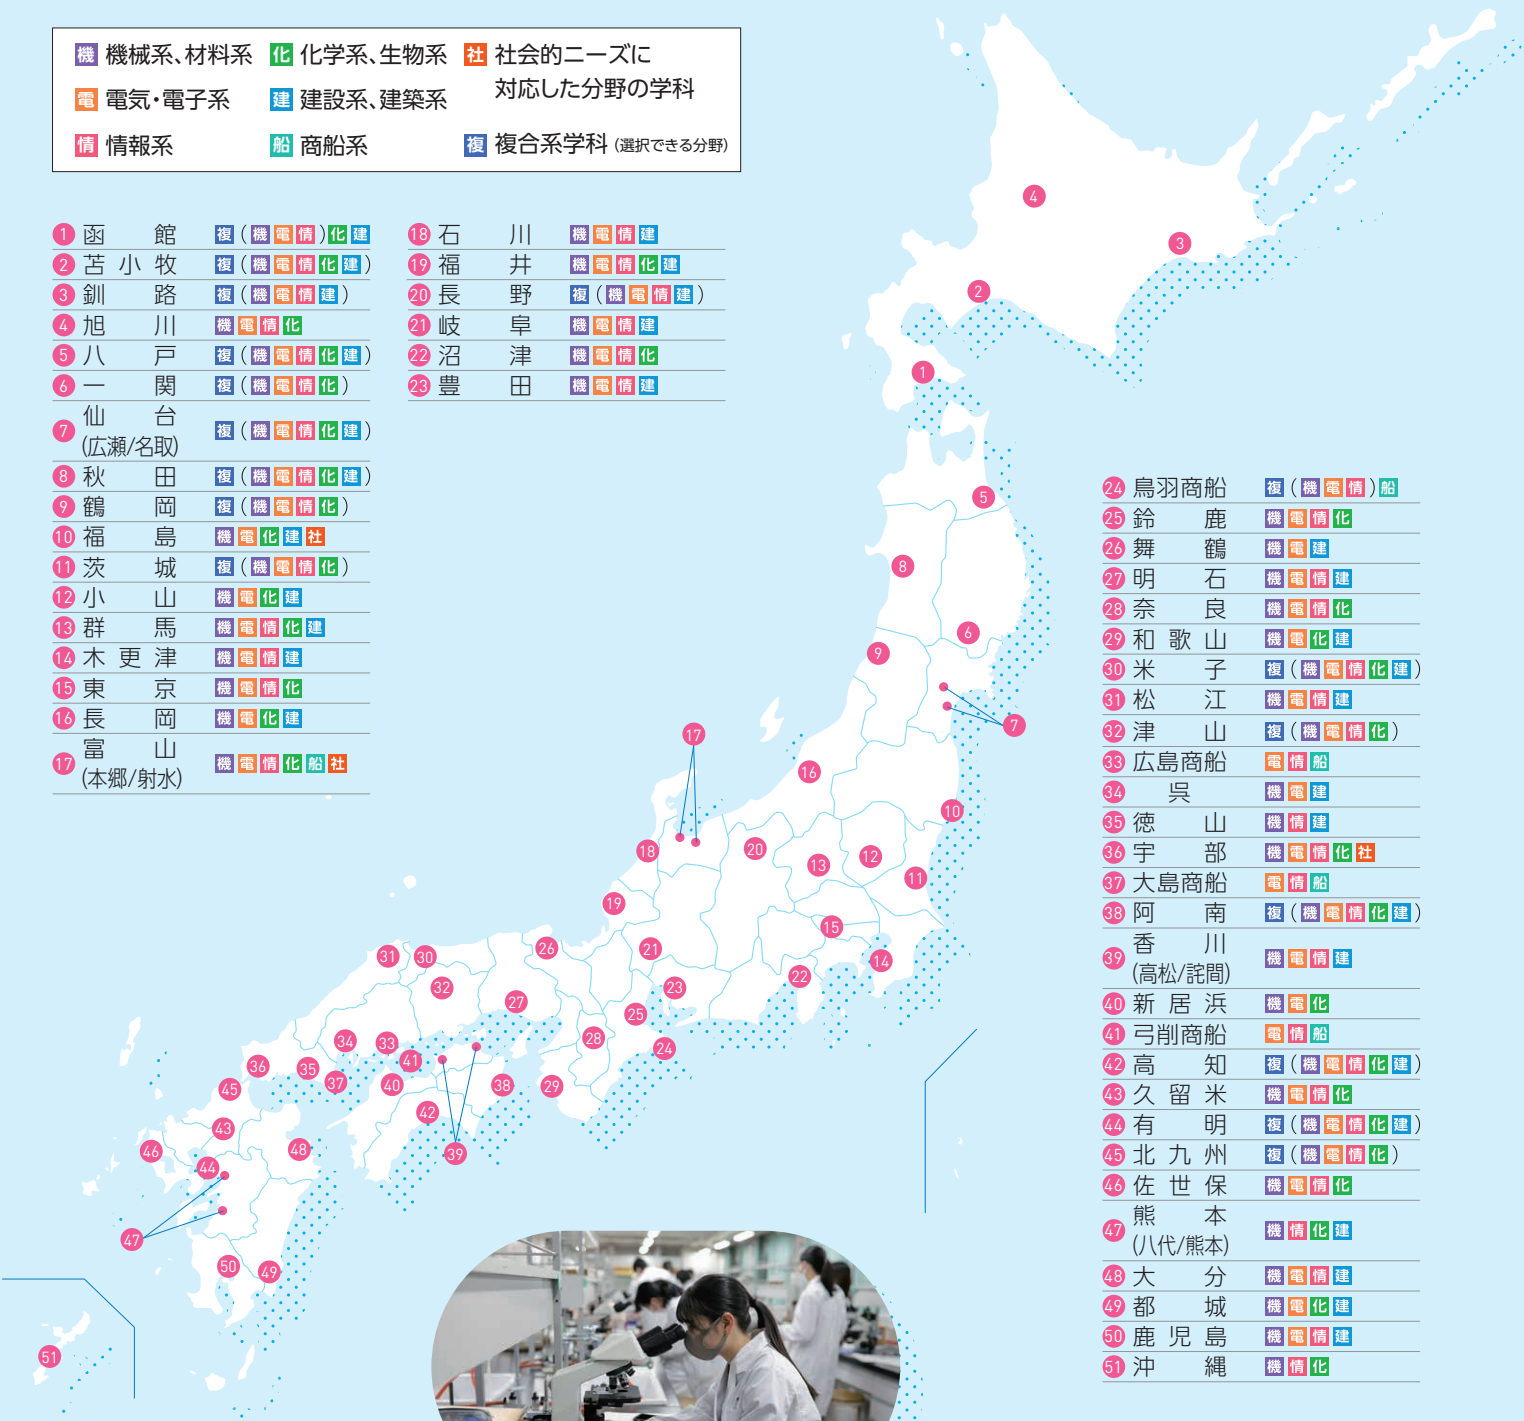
機 機械系、材料系　化 化学系、生物系　社 社会的ニーズに対応した分野の学科

電 電気・電子系　建 建設系、建築系

情 情報系　船 商船系　複 複合系学科 (選択できる分野)

| | | |
|---|---|---|
| 1 | 函館 | 複(機電情)化建 |
| 2 | 苫小牧 | 複(機電情化建) |
| 3 | 釧路 | 複(機電情建) |
| 4 | 旭川 | 機電情化 |
| 5 | 八戸 | 複(機電情化建) |
| 6 | 一関 | 複(機電情化) |
| 7 | 仙台 (広瀬/名取) | 複(機電情化建) |
| 8 | 秋田 | 複(機電情化建) |
| 9 | 鶴岡 | 複(機電情化) |
| 10 | 福島 | 機電化建社 |
| 11 | 茨城 | 複(機電情化) |
| 12 | 小山 | 機電化建 |
| 13 | 群馬 | 機電情化建 |
| 14 | 木更津 | 機電情建 |
| 15 | 東京 | 機電情化 |
| 16 | 長岡 | 機電化建 |
| 17 | 富山 (本郷/射水) | 機電情化船社 |

| | | |
|---|---|---|
| 18 | 石川 | 機電情建 |
| 19 | 福井 | 機電情化建 |
| 20 | 長野 | 複(機電情建) |
| 21 | 岐阜 | 機電情建 |
| 22 | 沼津 | 機電情化 |
| 23 | 豊田 | 機電情建 |

| | | |
|---|---|---|
| 24 | 鳥羽商船 | 複(機電情)船 |
| 25 | 鈴鹿 | 機電情化 |
| 26 | 舞鶴 | 機電建 |
| 27 | 明石 | 機電情建 |
| 28 | 奈良 | 機電情化 |
| 29 | 和歌山 | 機電化建 |
| 30 | 米子 | 複(機電情化建) |
| 31 | 松江 | 機電情建 |
| 32 | 津山 | 複(機電情化) |
| 33 | 広島商船 | 電情船 |
| 34 | 呉 | 機電建 |
| 35 | 徳山 | 機情建 |
| 36 | 宇部 | 機電情化社 |
| 37 | 大島商船 | 電情船 |
| 38 | 阿南 | 複(機電情化建) |
| 39 | 香川 (高松/詫間) | 機電情建 |
| 40 | 新居浜 | 機電化 |
| 41 | 弓削商船 | 電情船 |
| 42 | 高知 | 複(機電情化建) |
| 43 | 久留米 | 機電情化 |
| 44 | 有明 | 複(機電情化建) |
| 45 | 北九州 | 複(機電情化) |
| 46 | 佐世保 | 機電情化 |
| 47 | 熊本 (八代/熊本) | 機情化建 |
| 48 | 大分 | 機電情建 |
| 49 | 都城 | 機電化建 |
| 50 | 鹿児島 | 機電情建 |
| 51 | 沖縄 | 機情化 |

4 3 2 1 5 8 6 9 7 17 16 18 20 13 12 10 11 19 15 14 22 21 23 26 31 30 32 27 25 24 28 29 34 33 36 35 37 41 40 38 45 42 39 43 46 44 48 47 50 49 51